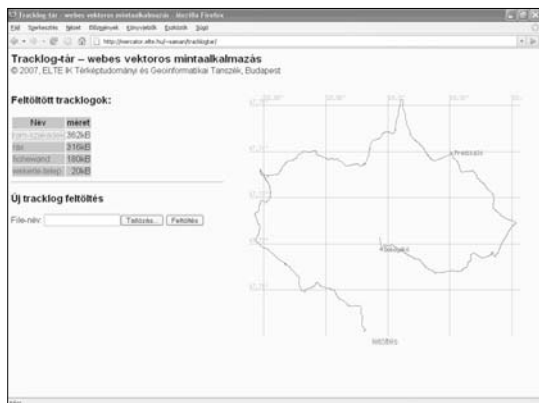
Tracklog-tár – webes vektoros mintaalkalmazás - Mozilla Firefox

Fájl Szerkesztés Nézet Előzmények Könyvjelzők Eszközök Súgó

http://mercator.elte.hu/~saman/tracklogtar/

Tracklog-tár – webes vektoros mintaalkalmazás
© 2007, ELTE IK Térképtudományi és Geoinformatikai Tanszék, Budapest

Feltöltött tracklogok:

| Név | méret |
|---|---|
| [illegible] | 362kB |
| ras | 316kB |
| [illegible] | 180kB |
| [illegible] | 20kB |

Új tracklog feltöltés

File-név: Tallózás... Feltöltés

Prešov

Szombat

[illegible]